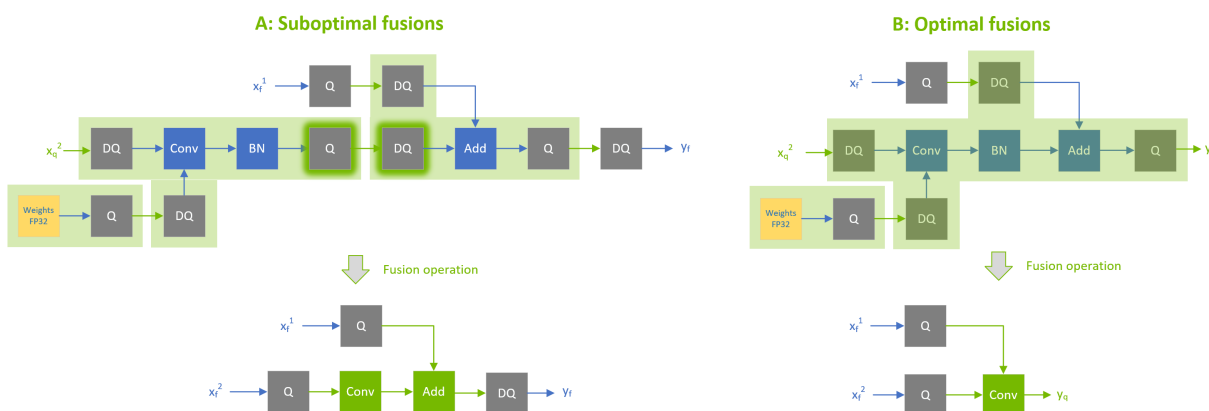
A: Suboptimal fusions

$x_f^1$ Q DQ

$x_q^2$ DQ Conv BN Q DQ Add Q DQ $y_f$

Weights FP32 Q DQ

Fusion operation

$x_f^1$ Q

$x_f^2$ Q Conv Add DQ $y_f$

B: Optimal fusions

$x_f^1$ Q DQ

$x_q^2$ DQ Conv BN Add Q $y$

Weights FP32 Q DQ

Fusion operation

$x_f^1$ Q

$x_f^2$ Q Conv $y_q$